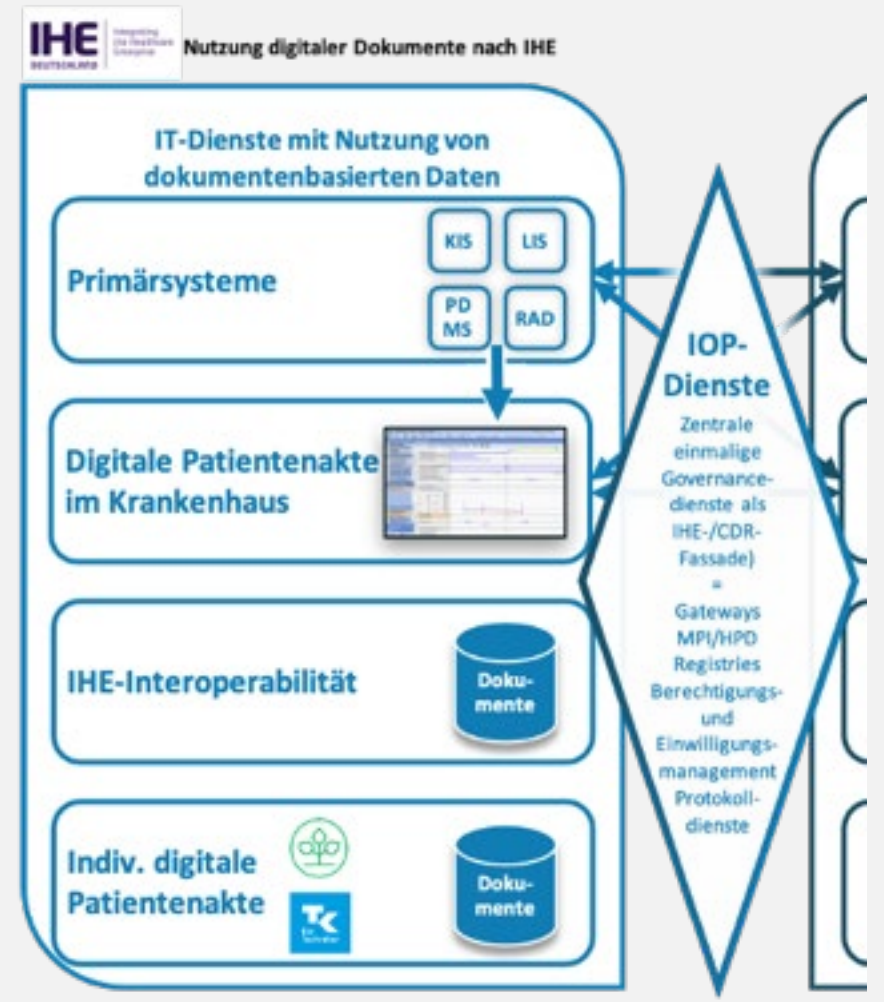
IHE Integrating the Healthcare Enterprise DEUTSCHLAND

Nutzung digitaler Dokumente nach IHE

IT-Dienste mit Nutzung von dokumentenbasierten Daten

Primärsysteme

KIS

LIS

PD MS

RAD

Digitale Patientenakte im Krankenhaus

IHE-Interoperabilität

Doku-mente

Indiv. digitale Patientenakte

TK

Doku-mente

IOP-Dienste

Zentrale einmalige Governance-dienste als IHE-/CDR-Fassade)
=
Gateways MPI/HPD Registries Berechtigungs- und Einwilligungs-management Protokoll-dienste